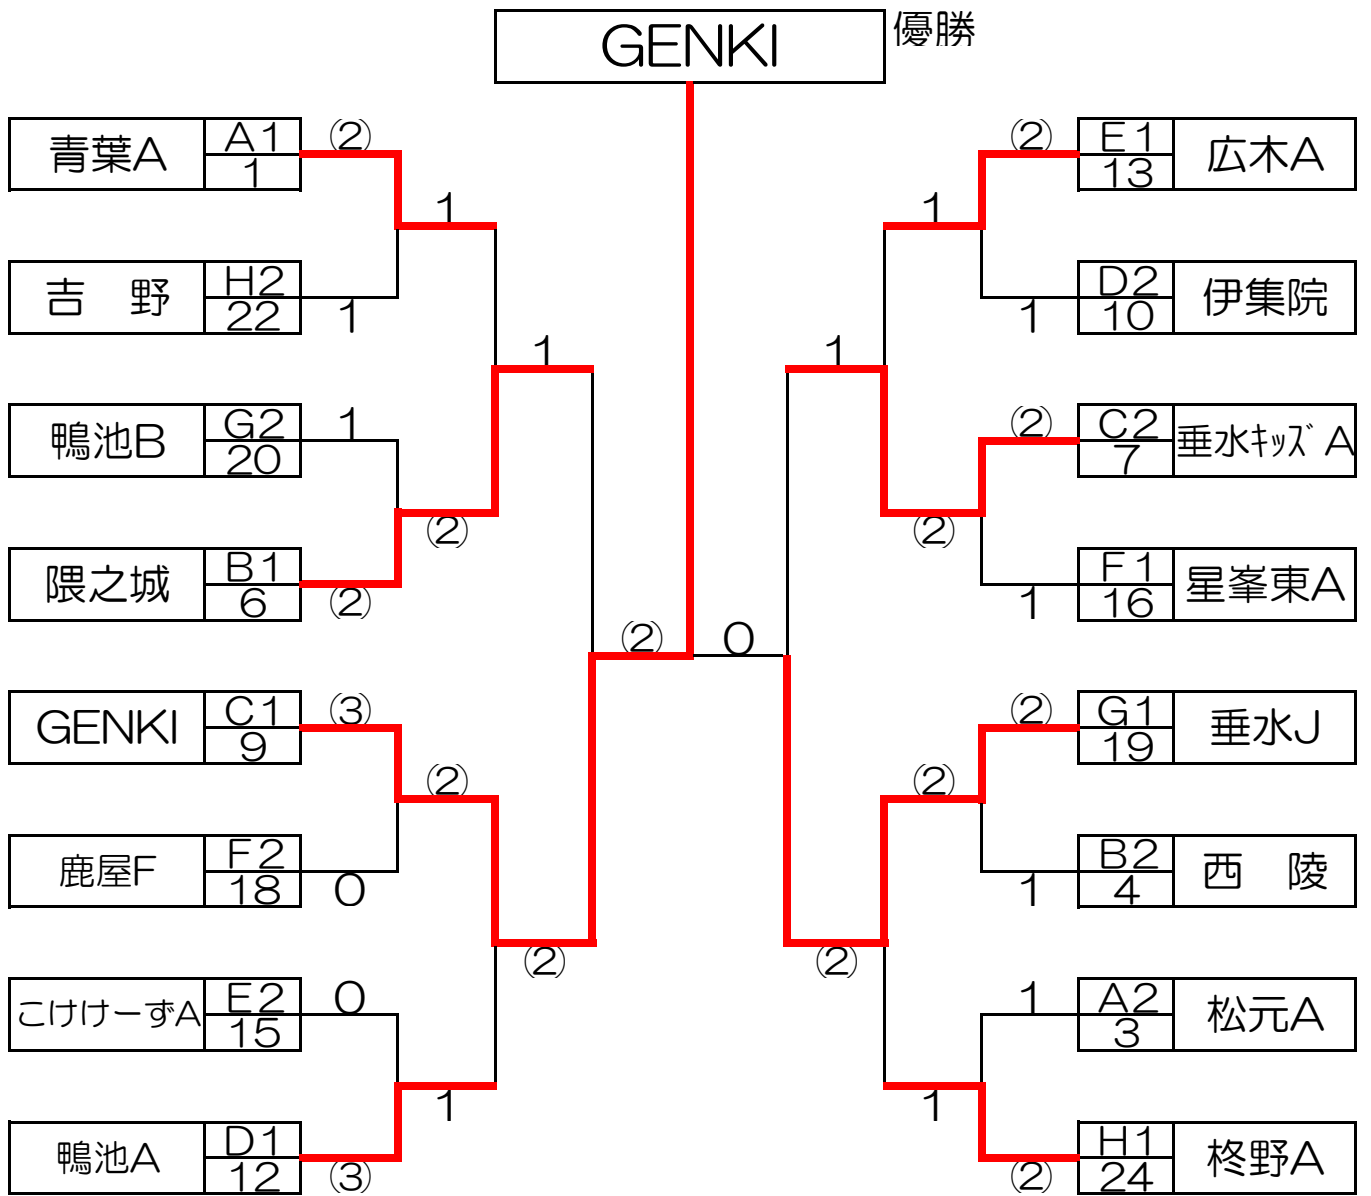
GENKI 優勝

青葉A A1 1 ⑵
1
吉 野 H2 22 1
1
鴨池B G2 20 1
⑵
隈之城 B1 6 ⑵
⑵
GENKI C1 9 ⑶
⑵
鹿屋F F2 18 0
⑵
こけけーずA E2 15 0
1
鴨池A D1 12 ⑶

0

広木A E1 13 ⑵
1
伊集院 D2 10 1
1
垂水ｷｯｽﾞ A C2 7 ⑵
⑵
星峯東A F1 16 1
垂水J G1 19 ⑵
⑵
西 陵 B2 4 1
⑵
松元A A2 3 1
1
柊野A H1 24 ⑵